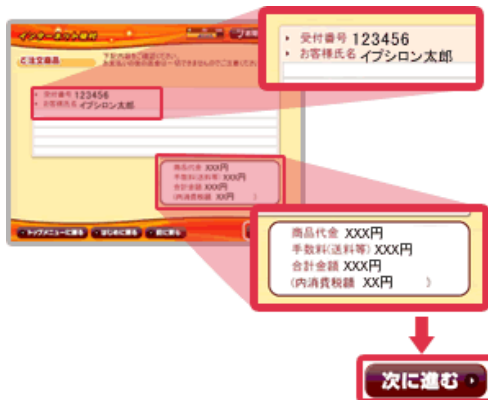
インターネット受付

ご注文番号

下記内容をご確認ください。
お客様の情報の表示は一部でできませんのでご注意ください。

受付番号 123456
お客様氏名 イプシロン太郎

商品代金 XXX円
手数料(送料等) XXX円
合計金額 XXX円
(内消費税額 XX円 )

トップメニューに戻る
はじめに戻る
前に戻る

受付番号 123456
お客様氏名 イプシロン太郎

商品代金 XXX円
手数料(送料等) XXX円
合計金額 XXX円
(内消費税額 XX円 )

次に進む